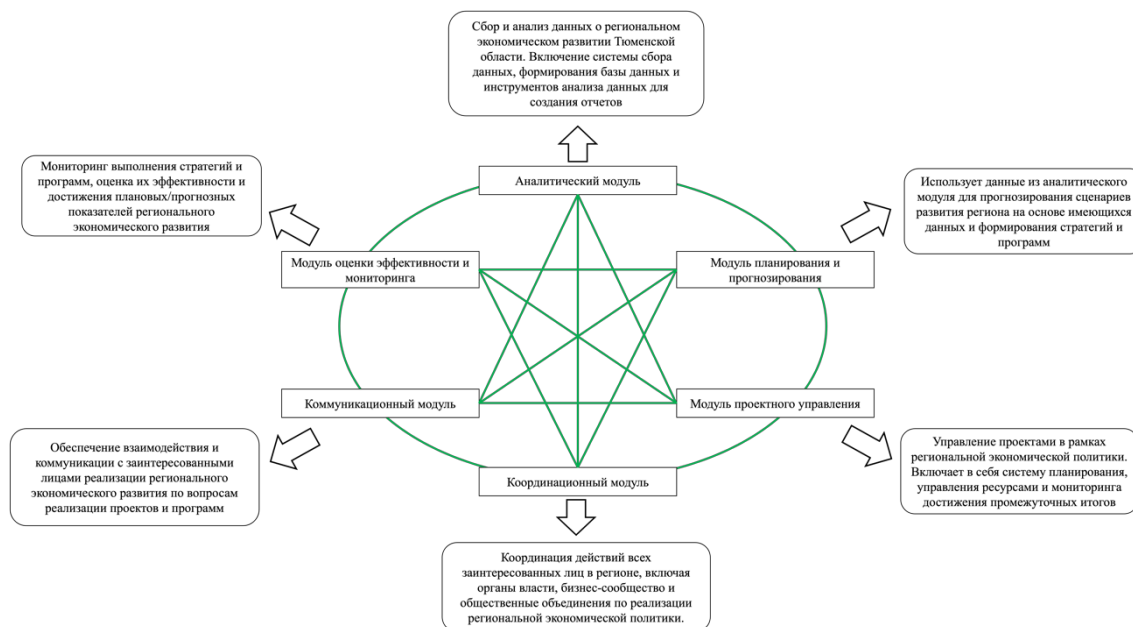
Сбор и анализ данных о региональном экономическом развитии Тюменской области. Включение системы сбора данных, формирования базы данных и инструментов анализа данных для создания отчетов

Мониторинг выполнения стратегий и программ, оценка их эффективности и достижения плановых/прогнозных показателей регионального экономического развития

Аналитический модуль

Использует данные из аналитического модуля для прогнозирования сценариев развития региона на основе имеющихся данных и формирования стратегий и программ

Модуль оценки эффективности и мониторинга

Модуль планирования и прогнозирования

Коммуникационный модуль

Модуль проектного управления

Обеспечение взаимодействия и коммуникации с заинтересованными лицами реализации регионального экономического развития по вопросам реализации проектов и программ

Управление проектами в рамках региональной экономической политики. Включает в себя систему планирования, управления ресурсами и мониторинга достижения промежуточных итогов

Координационный модуль

Координация действий всех заинтересованных лиц в регионе, включая органы власти, бизнес-сообщество и общественные объединения по реализации региональной экономической политики.